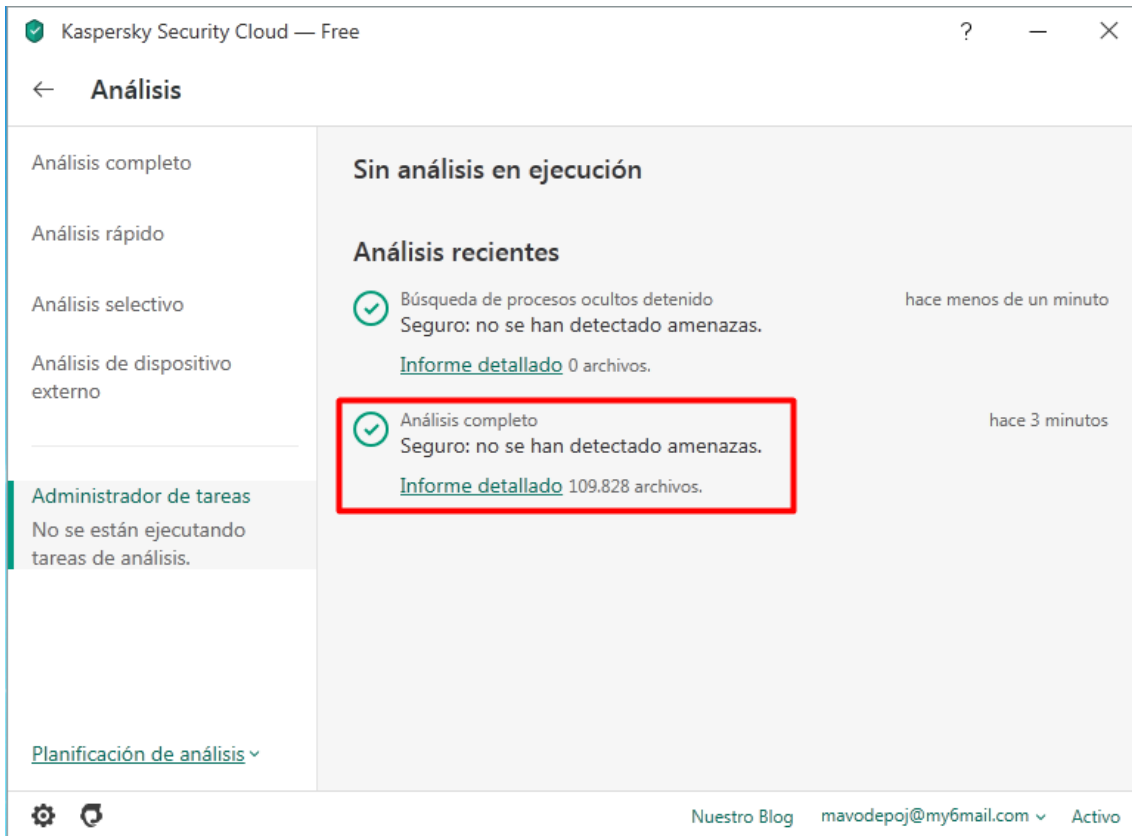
Kaspersky Security Cloud — Free

?

←  Análisis

Análisis completo

Análisis rápido

Análisis selectivo

Análisis de dispositivo externo

Administrador de tareas
No se están ejecutando tareas de análisis.

Planificación de análisis

Sin análisis en ejecución

Análisis recientes

Búsqueda de procesos ocultos detenido
hace menos de un minuto
Seguro: no se han detectado amenazas.
Informe detallado 0 archivos.

Análisis completo
hace 3 minutos
Seguro: no se han detectado amenazas.
Informe detallado 109.828 archivos.

Nuestro Blog   mavodepoj@my6mail.com   Activo